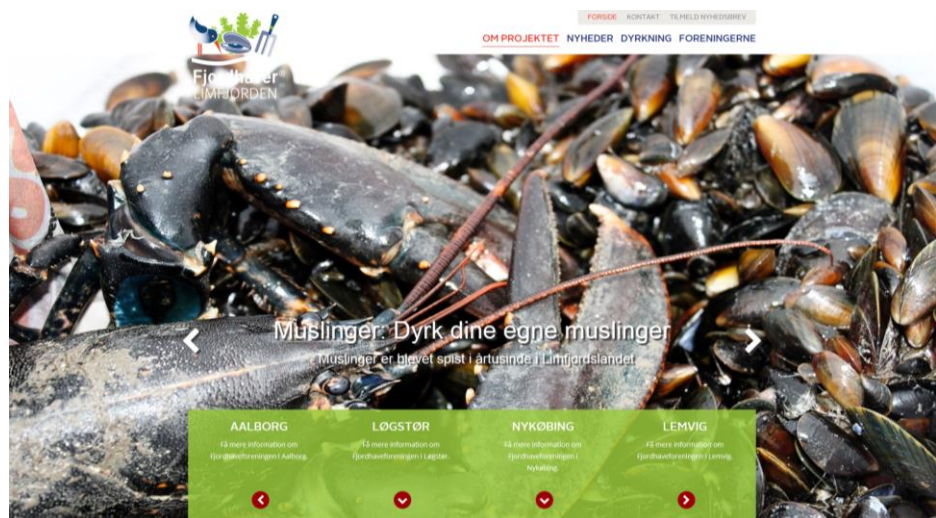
FORSIDE KONTAKT TILMELD NYHEDSBREV

Fjordhaver®
LIMFJORDEN

OM PROJEKTET NYHEDER DYRKNING FORENINGERNE

Muslinger: Dyrk dine egne muslinger

Muslinger er blevet spist i årtusinde i Limfjordslandet

AALBORG
Få mere information om Fjordhaveforeningen i Aalborg.

LØGSTØR
Få mere information om Fjordhaveforeningen i Løgstør.

NYKØBING
Få mere information om Fjordhaveforeningen i Nykøbing.

LEMVIG
Få mere information om Fjordhaveforeningen i Lemvig.